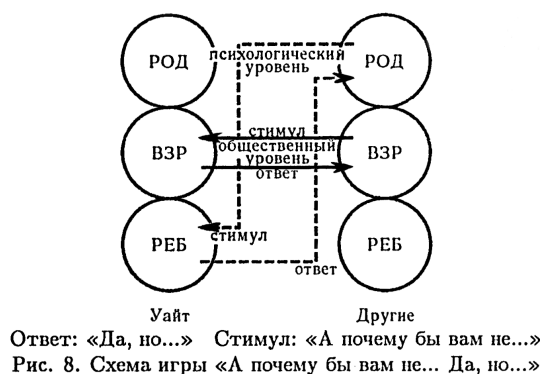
РОД

психологический уровень

РОД

стимул

ВЗР

общественный уровень

ВЗР

ответ

РЕБ

стимул

РЕБ

ответ

Уайт

Другие

Ответ: «Да, но...» Стимул: «А почему бы вам не...»

Рис. 8. Схема игры «А почему бы вам не... Да, но...»